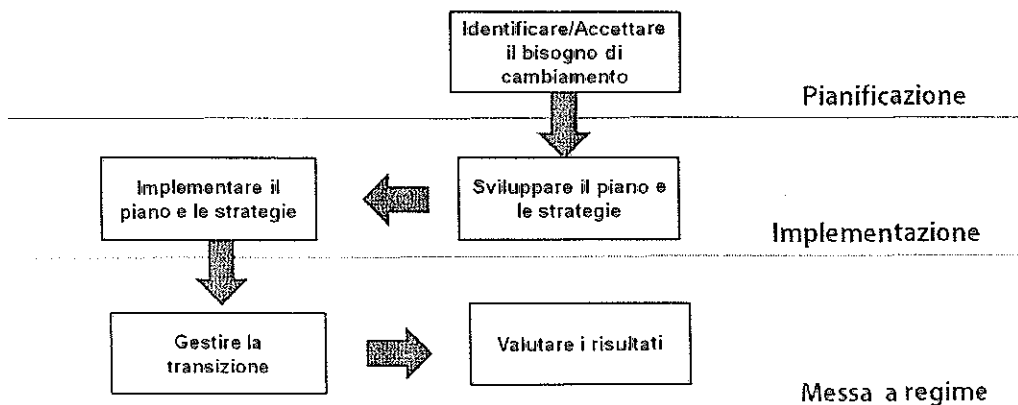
Identificare/Accettare il bisogno di cambiamento

Pianificazione

Implementare il piano e le strategie

Sviluppare il piano e le strategie

Implementazione

Gestire la transizione

Valutare i risultati

Messa a regime